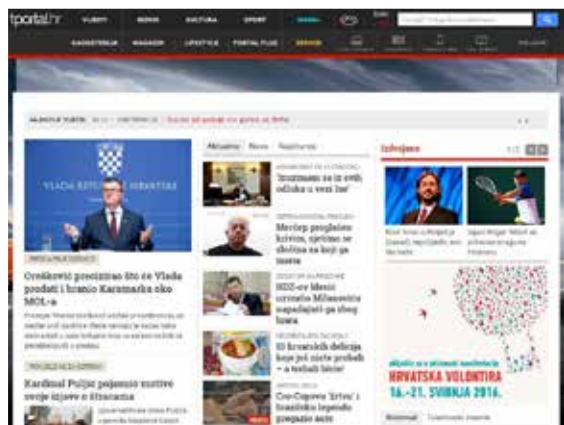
tportal.hr VIJESTI BIZNIS KULTURA SPORT

GADGETERIJA MAGAZIN LIFESTYLE TPORTAL PLUS

VLADA REPUBLIKE HRVATSKE

Orešković precizirao što će Vlada prodati i hoće li Karamarko oko MOL-a

Kardinal Puljić pojasnio sustive svoje izjave o Stjecanju

Aktualno Novo Najčitanije

'Izostavam se iz svih odluka u vezi Ine'

Mesićev proglasio krivim, njemu se zbilja na koji je unesa

HDZ-ov Mesić uzrokuje Milanovića napadajući ga zbog toga

10 hrvatskih delicija koje još niste probali – a trebali biste

Izdvojeno

HRVATSKA VOLONTIRA

16.–21. SVIBNJA 2016.